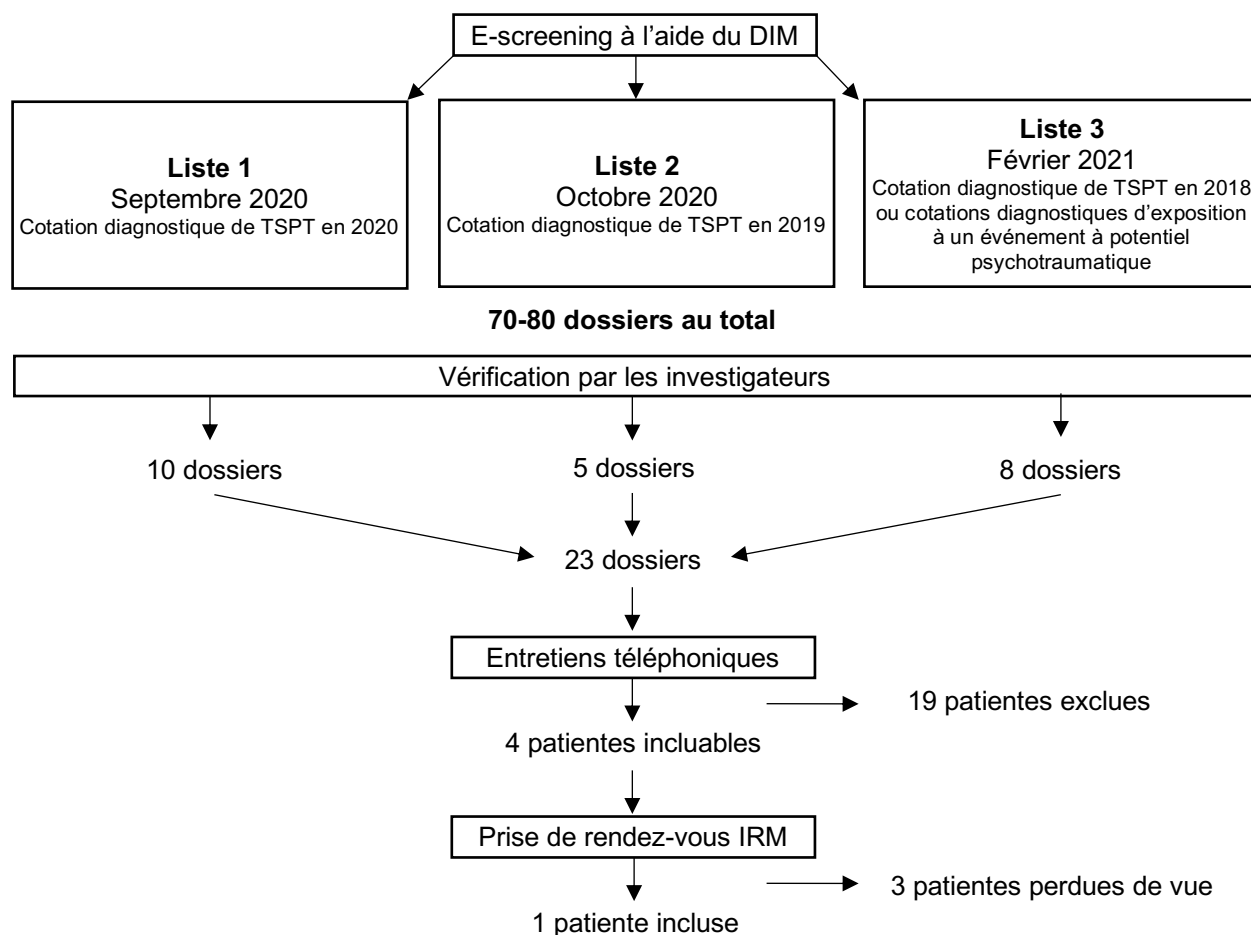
E-screening à l'aide du DIM

**Liste 1**
Septembre 2020
Cotation diagnostique de TSPT en 2020

**Liste 2**
Octobre 2020
Cotation diagnostique de TSPT en 2019

**Liste 3**
Février 2021
Cotation diagnostique de TSPT en 2018 ou cotations diagnostiques d'exposition à un événement à potentiel psychotraumatique

**70-80 dossiers au total**

Vérification par les investigateurs

10 dossiers

5 dossiers

8 dossiers

23 dossiers

Entretiens téléphoniques

19 patientes exclues

4 patientes incluables

Prise de rendez-vous IRM

3 patientes perdues de vue

1 patiente incluse